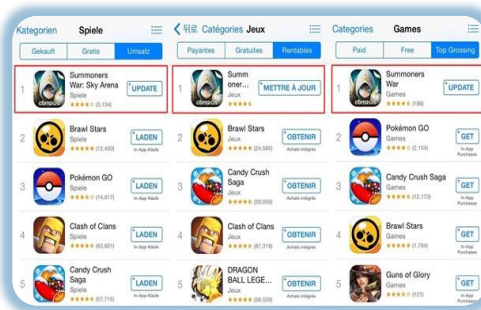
Kategorien Spiele

Gekauft | Gratis | Umsatz

1 Summoners War: Sky Arena Spiele ★★★★★ (5,134) UPDATE

2 Brawl Stars Spiele ★★★★★ (12,450) LADEN In-App-Käufe

3 Pokémon GO Spiele ★★★★★ (14,017) LADEN In-App-Käufe

4 Clash of Clans Spiele ★★★★★ (63,601) LADEN In-App-Käufe

5 Candy Crush Saga Spiele ★★★★★ (57,715) LADEN In-App-Käufe

< 뒤로 Catégories Jeux

Payantes | Gratuites | Rentables

1 Summoner... Jeux METTRE À JOUR

2 Brawl Stars Jeux ★★★★★ (24,585) OBTENIR Achats intégrés

3 Candy Crush Saga Jeux ★★★★★ (59,058) OBTENIR Achats intégrés

4 Clash of Clans Jeux ★★★★★ (87,319) OBTENIR Achats intégrés

5 DRAGON BALL LEGE... Jeux ★★★★★ (56,529) OBTENIR Achats intégrés

Categories Games

Paid | Free | Top Grossing

1 Summoners War Games ★★★★★ (186) UPDATE

2 Pokémon GO Games ★★★★★ (2,154) GET In-App Purchases

3 Candy Crush Saga Games ★★★★★ (12,173) GET In-App Purchases

4 Brawl Stars Games ★★★★★ (1,784) GET In-App Purchases

5 Guns of Glory Games ★★★★★ (127) GET In-App Purchases